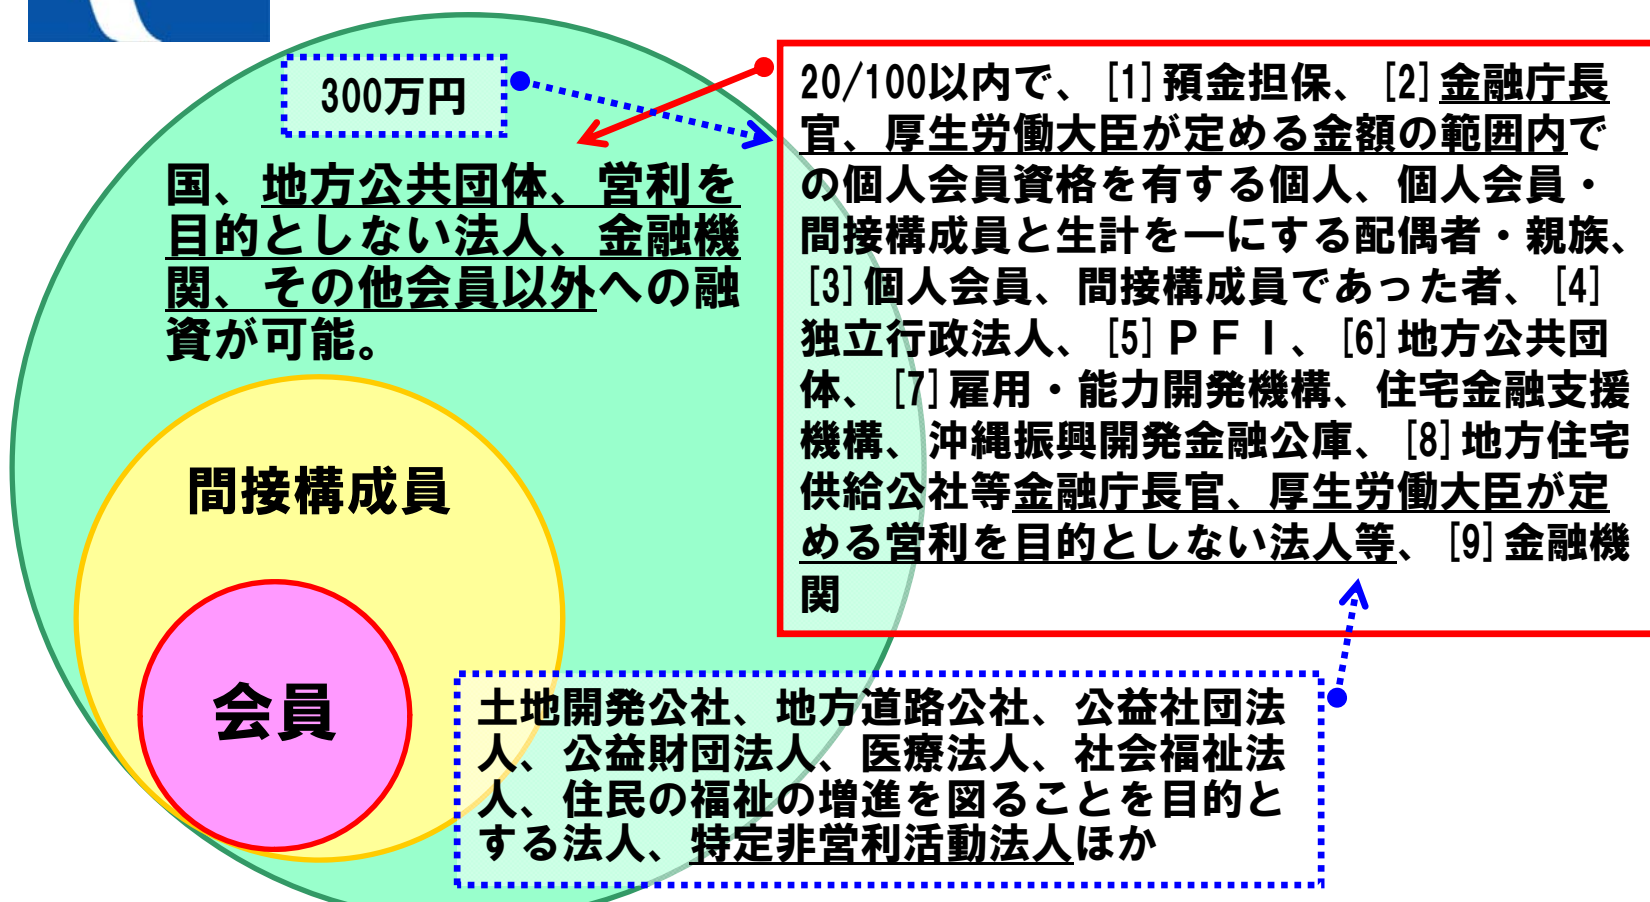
300万円

国、地方公共団体、営利を目的としない法人、金融機関、その他会員以外への融資が可能。

間接構成員

会員

20/100以内で、[1]預金担保、[2]金融庁長官、厚生労働大臣が定める金額の範囲内での個人会員資格を有する個人、個人会員・間接構成員と生計を一にする配偶者・親族、[3]個人会員、間接構成員であった者、[4]独立行政法人、[5]ＰＦＩ、[6]地方公共団体、[7]雇用・能力開発機構、住宅金融支援機構、沖縄振興開発金融公庫、[8]地方住宅供給公社等金融庁長官、厚生労働大臣が定める営利を目的としない法人等、[9]金融機関

土地開発公社、地方道路公社、公益社団法人、公益財団法人、医療法人、社会福祉法人、住民の福祉の増進を図ることを目的とする法人、特定非営利活動法人ほか